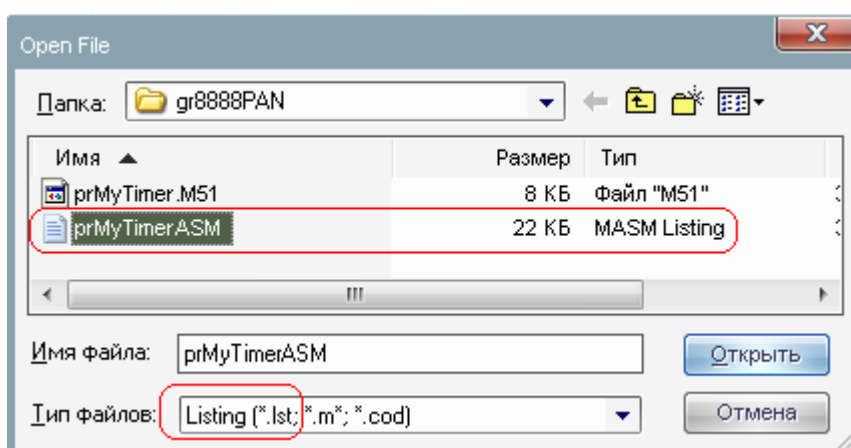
Open File

Папка: gr8888PAN

| Имя | Размер | Тип |
|---|---|---|
| prMyTimer.M51 | 8 КБ | Файл "M51" |
| prMyTimerASM | 22 КБ | MASM Listing |

Имя файла: prMyTimerASM

Открыть

Тип файлов: Listing (*.lst;*.m*; *.cod)

Отмена